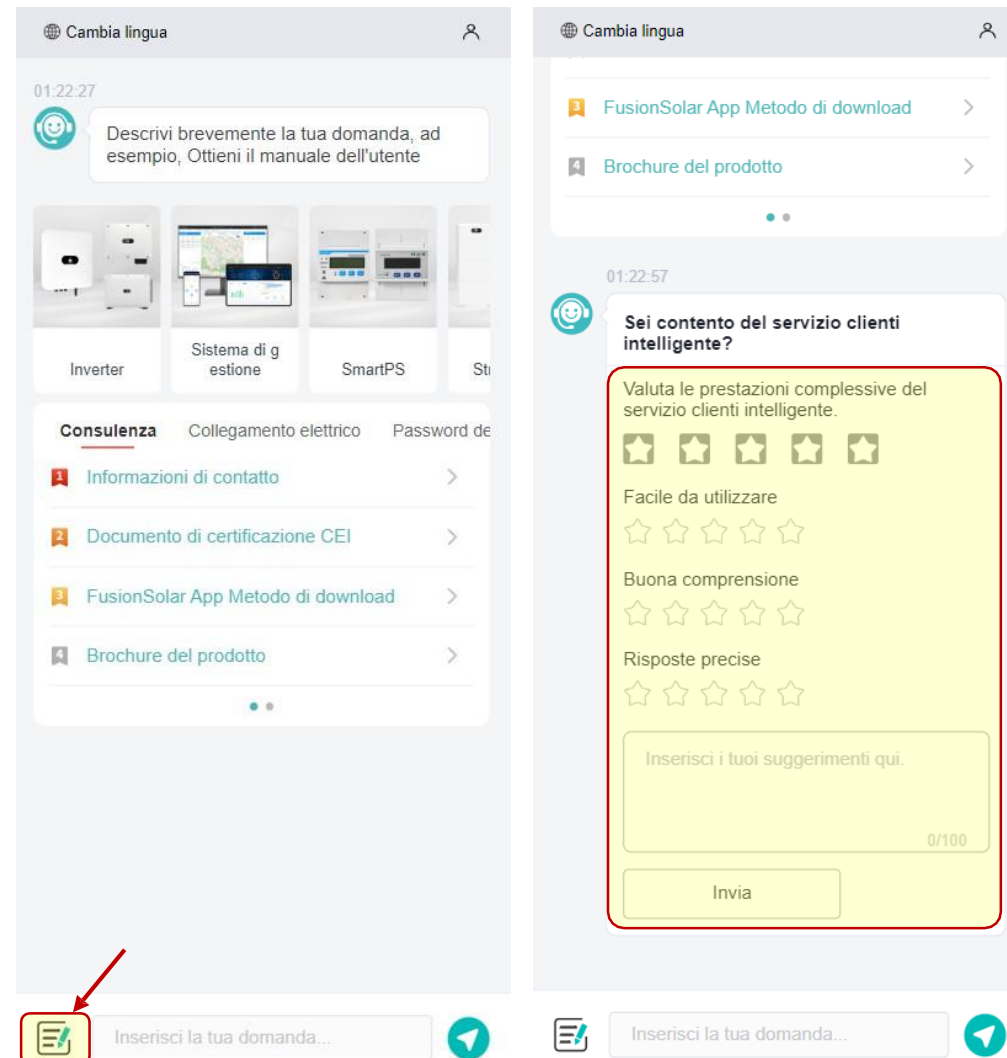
Cambia lingua

01:22:27

Descrivi brevemente la tua domanda, ad esempio, Ottieni il manuale dell'utente

Inverter

Sistema di g estione

SmartPS

St

Consulenza

Collegamento elettrico

Password de

1 Informazioni di contatto

2 Documento di certificazione CEI

3 FusionSolar App Metodo di download

4 Brochure del prodotto

Inserisci la tua domanda...

Cambia lingua

3 FusionSolar App Metodo di download

4 Brochure del prodotto

01:22:57

Sei contento del servizio clienti intelligente?

Valuta le prestazioni complessive del servizio clienti intelligente.

Facile da utilizzare

Buona comprensione

Risposte precise

Inserisci i tuoi suggerimenti qui.

0/100

Invia

Inserisci la tua domanda...